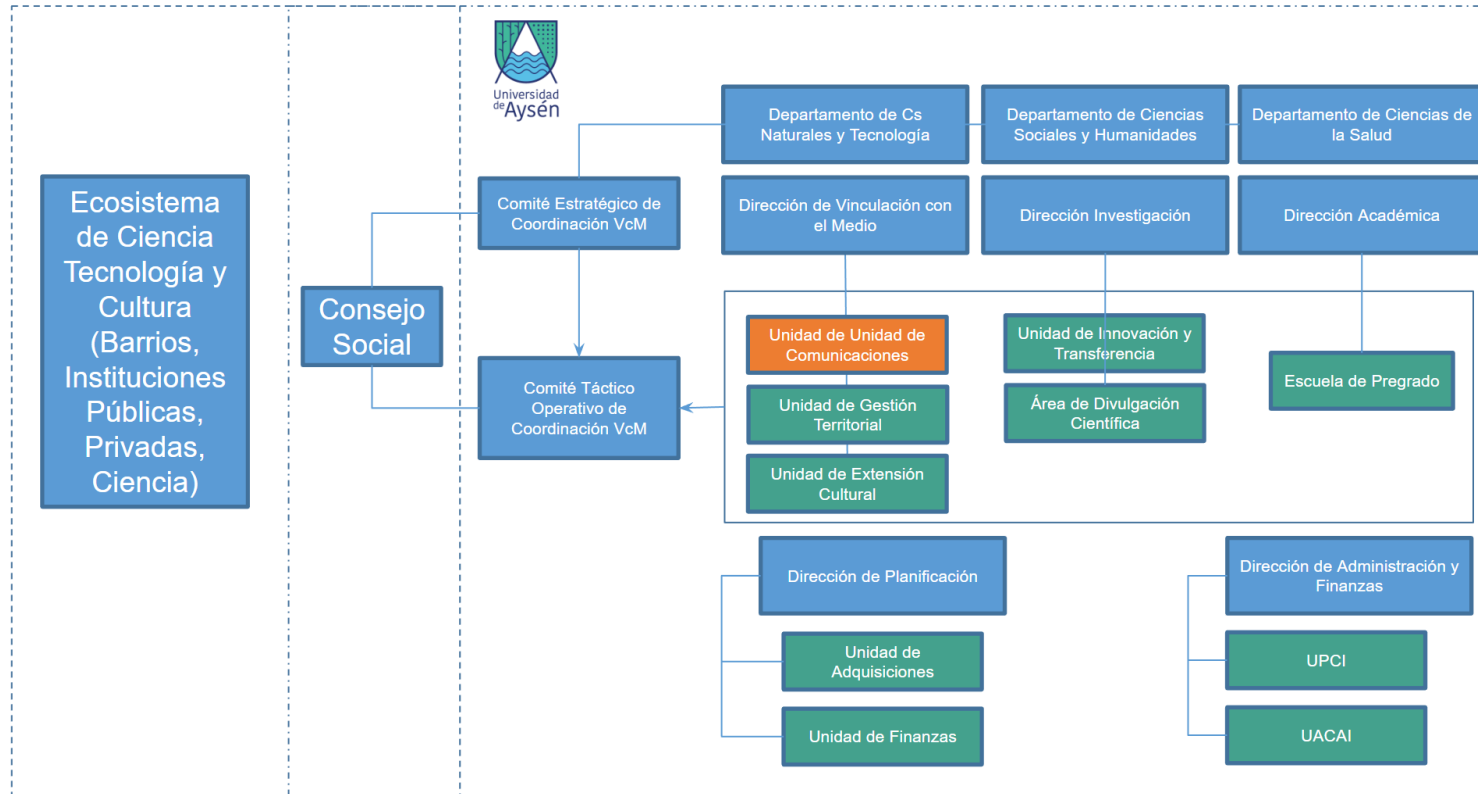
Ecosistema de Ciencia Tecnología y Cultura (Barrios, Instituciones Públicas, Privadas, Ciencia)

Consejo Social

Universidad de Aysén

Departamento de Cs Naturales y Tecnología

Departamento de Ciencias Sociales y Humanidades

Departamento de Ciencias de la Salud

Comité Estratégico de Coordinación VcM

Dirección de Vinculación con el Medio

Dirección Investigación

Dirección Académica

Unidad de Unidad de Comunicaciones

Unidad de Innovación y Transferencia

Escuela de Pregrado

Comité Táctico Operativo de Coordinación VcM

Unidad de Gestión Territorial

Área de Divulgación Científica

Unidad de Extensión Cultural

Dirección de Planificación

Dirección de Administración y Finanzas

Unidad de Adquisiciones

UPCI

Unidad de Finanzas

UACAI